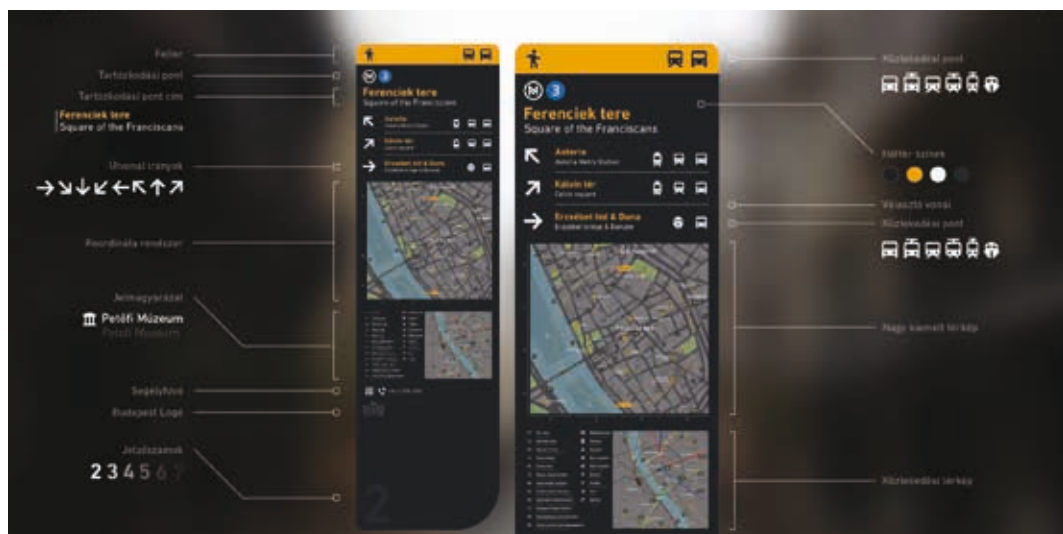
Fejléc
Tartozkodási pont
Tartozkodási pont cím
Ferenciek tere
Square of the Franciscans
Utvonal irányok
→↘↓↙←↖↑↗
Koordináta rendszer
Jelmagyarázat
Petőfi Múzeum
Petőfi Museum
Segélyhívó
Budapest Logo
Jelzőszámok
234567

3
Ferenciek tere
Square of the Franciscans
Astoria
Astoria Metro Station
Kálvin tér
Calvin square
Erzsébet híd & Duna
Erzsébet bridge & Danube
2

3
Ferenciek tere
Square of the Franciscans
Astoria
Astoria Metro Station
Kálvin tér
Calvin square
Erzsébet híd & Duna
Erzsébet bridge & Danube

Közlekedési pont
Háttér színek
Választó vonal
Közlekedési pont
Nagy kivezető térkép
Közlekedési térkép